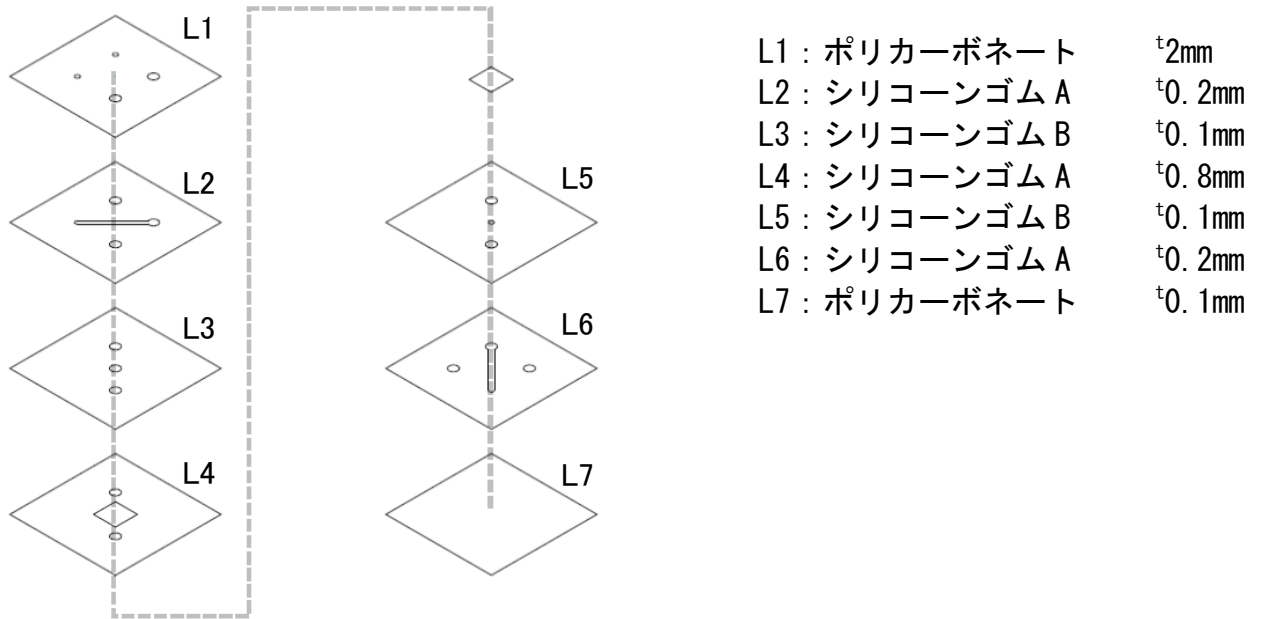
L1

L2

L3

L4

L5

L6

L7

L1：ポリカーボネート $^{t}$2mm
L2：シリコーンゴムA $^{t}$0.2mm
L3：シリコーンゴムB $^{t}$0.1mm
L4：シリコーンゴムA $^{t}$0.8mm
L5：シリコーンゴムB $^{t}$0.1mm
L6：シリコーンゴムA $^{t}$0.2mm
L7：ポリカーボネート $^{t}$0.1mm